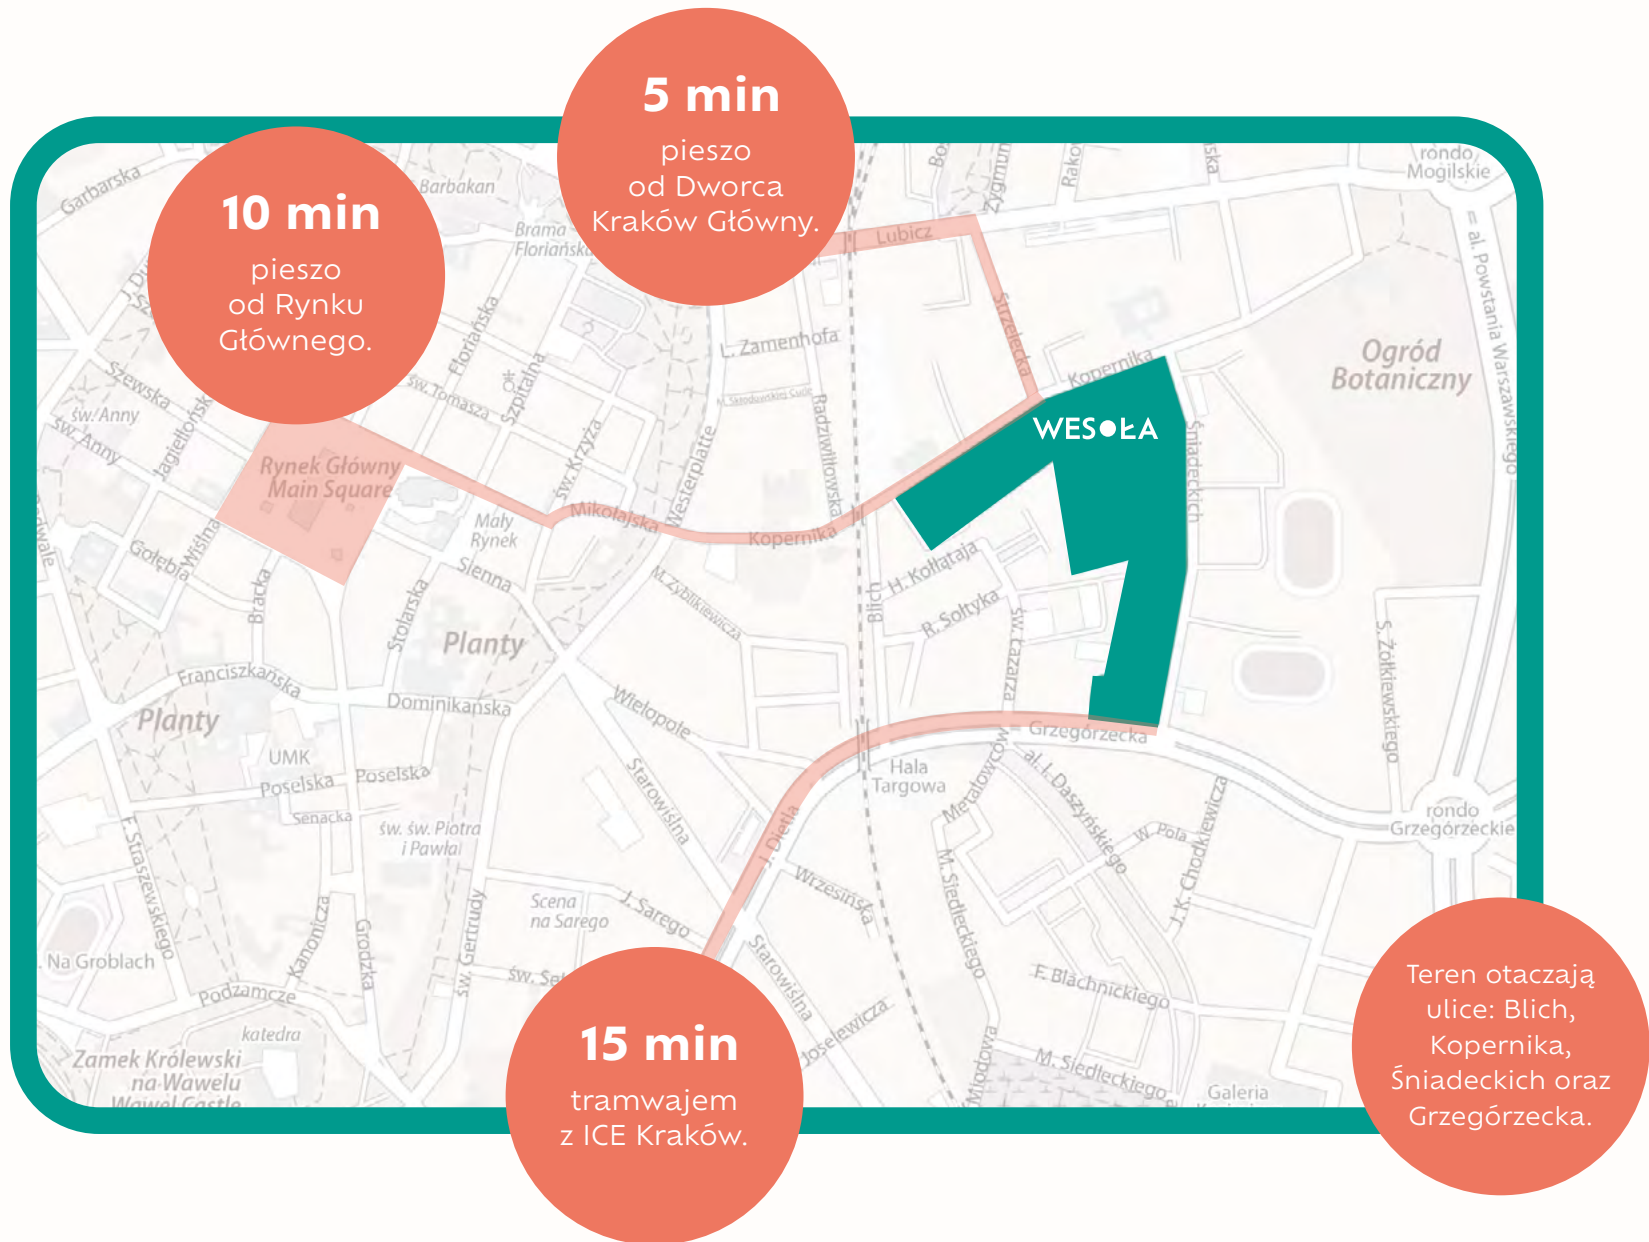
5 min
pieszo
od Dworca
Kraków Główny.

10 min
pieszo
od Rynku
Głównego.

Garbarska
Barbakan
Brama Floriańska
Lubicz
Bosacka
Zygmunta
Rakowicka
rondo Mogilskie
al. Powstania Warszawskiego
Szewska
św. Anny
Jagiellońska
Floriańska
św. Tomasza
Szpitalna
L. Zamenhofa
Strzelecka
Kopernika
Ogród Botaniczny
WESOŁA
Śniadeckich
Radziwiłłowska
Westerplatte
św. Krzyża
Rynek Główny
Main Square
Mały Rynek
Mikołajska
Kopernika
Gołębia
Wiślna
Bracka
Sienna
Stolarska
M. Zyblikiewicza
H. Kołłątaja
R. Sołtyka
Blich
św. Łazarza
S. Żółkiewskiego
Planty
Franciszkańska
Dominikańska
Wielopole
Planty
UMK
Poselska
Poselska
Senacka
Starowiślna
Grzegórzecka
Hala Targowa
Metalowców
al. I. Daszyńskiego
W. Pola
J. K. Chodkiewicza
rondo Grzegórzeckie
F. Straszewskiego
św. św. Piotra i Pawła
J. Dietla
Wrzesińska
M. Siedleckiego
Scena na Sarego
J. Sarego
Na Groblach
Kanonicza
Grodzka
św. Gertrudy
Starowiślna
F. Blachnickiego
Podzamcze
katedra
Zamek Królewski na Wawelu
Wawel Castle
Józefa Lewicza
Miodowa
M. Siedleckiego
Galeria

15 min
tramwajem
z ICE Kraków.

Teren otaczają ulice: Blich, Kopernika, Śniadeckich oraz Grzegórzecka.